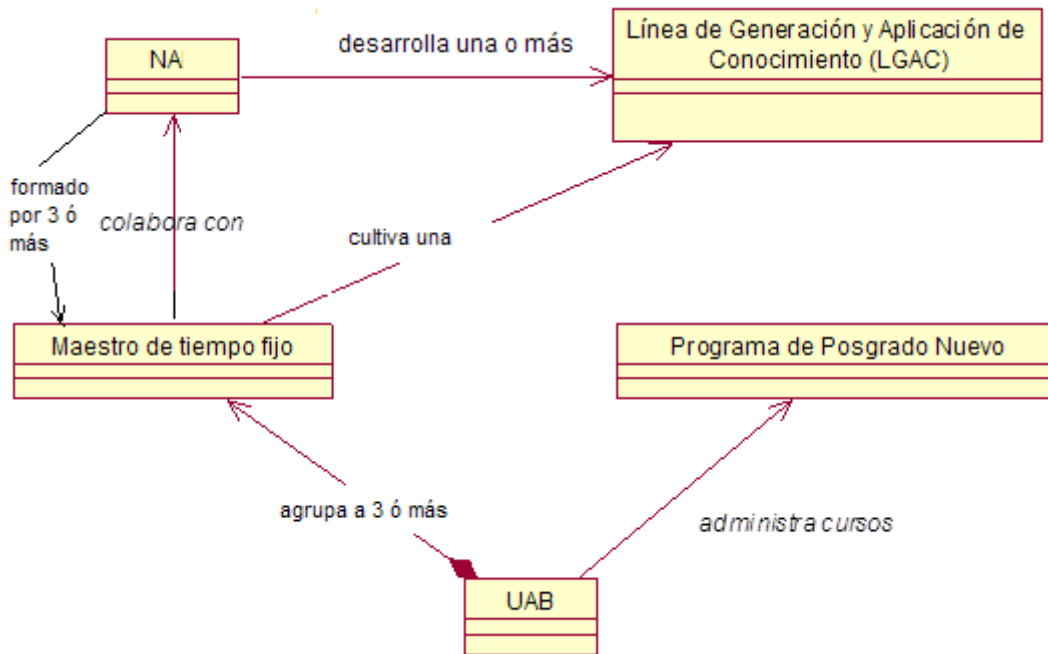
NA

desarrolla una o más

Línea de Generación y Aplicación de Conocimiento (LGAC)

formado por 3 ó más

colabora con

cultiva una

Maestro de tiempo fijo

Programa de Posgrado Nuevo

agrupa a 3 ó más

administra cursos

UAB